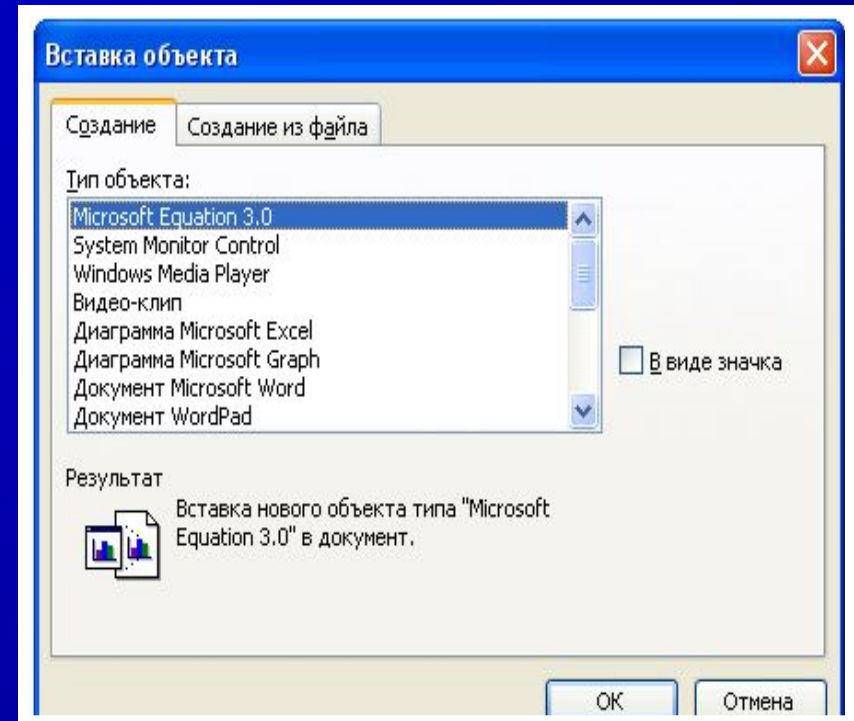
Вставка объекта

Создание | Создание из файла

Тип объекта:

Microsoft Equation 3.0
System Monitor Control
Windows Media Player
Видео-клип
Диаграмма Microsoft Excel
Диаграмма Microsoft Graph
Документ Microsoft Word
Документ WordPad

В виде значка

Результат

Вставка нового объекта типа "Microsoft Equation 3.0" в документ.

OK | Отмена